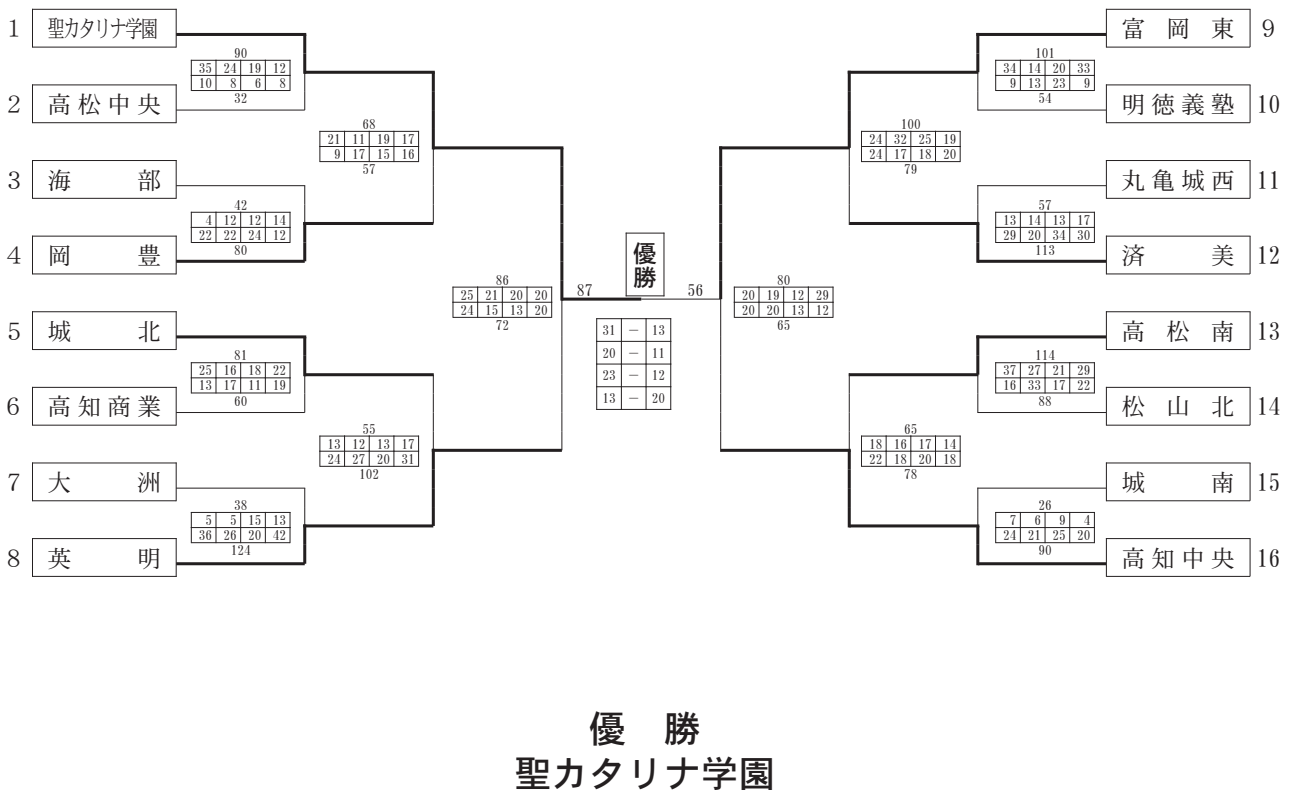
1 聖カタリナ学園

90

| 35 | 24 | 19 | 12 |
|---|---|---|---|
| 10 | 8 | 6 | 8 |

32

2 高松中央

68

| 21 | 11 | 19 | 17 |
|---|---|---|---|
| 9 | 17 | 15 | 16 |

57

3 海部

42

| 4 | 12 | 12 | 14 |
|---|---|---|---|
| 22 | 22 | 24 | 12 |

80

4 岡豊

86

| 25 | 21 | 20 | 20 |
|---|---|---|---|
| 24 | 15 | 13 | 20 |

72

5 城北

81

| 25 | 16 | 18 | 22 |
|---|---|---|---|
| 13 | 17 | 11 | 19 |

60

6 高知商業

55

| 13 | 12 | 13 | 17 |
|---|---|---|---|
| 24 | 27 | 20 | 31 |

102

7 大洲

38

| 5 | 5 | 15 | 13 |
|---|---|---|---|
| 36 | 26 | 20 | 42 |

124

8 英明

優勝

87 56

| 31 | − | 13 |
|---|---|---|
| 20 | − | 11 |
| 23 | − | 12 |
| 13 | − | 20 |

富岡東 9

101

| 34 | 14 | 20 | 33 |
|---|---|---|---|
| 9 | 13 | 23 | 9 |

54

明徳義塾 10

100

| 24 | 32 | 25 | 19 |
|---|---|---|---|
| 24 | 17 | 18 | 20 |

79

丸亀城西 11

57

| 13 | 14 | 13 | 17 |
|---|---|---|---|
| 29 | 20 | 34 | 30 |

113

済美 12

80

| 20 | 19 | 12 | 29 |
|---|---|---|---|
| 20 | 20 | 13 | 12 |

65

高松南 13

114

| 37 | 27 | 21 | 29 |
|---|---|---|---|
| 16 | 33 | 17 | 22 |

88

松山北 14

65

| 18 | 16 | 17 | 14 |
|---|---|---|---|
| 22 | 18 | 20 | 18 |

78

城南 15

26

| 7 | 6 | 9 | 4 |
|---|---|---|---|
| 24 | 21 | 25 | 20 |

90

高知中央 16

優勝
聖カタリナ学園